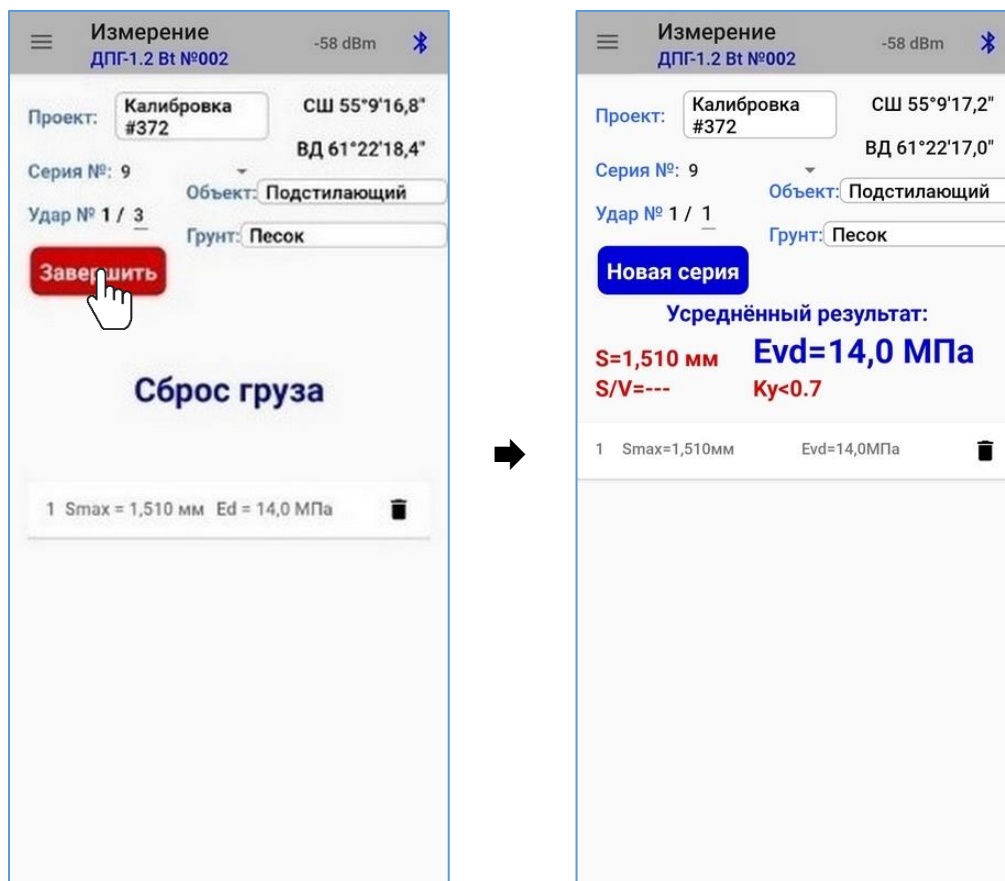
Измерение
ДПГ-1.2 Bt №002
-58 dBm

Проект: Калибровка #372
СШ 55°9'16,8"
ВД 61°22'18,4"
Серия №: 9
Объект: Подстилающий
Удар № 1 / 3
Грунт: Песок
Завершить

Сброс груза

1 Smax = 1,510 мм Ed = 14,0 МПа

Измерение
ДПГ-1.2 Bt №002
-58 dBm

Проект: Калибровка #372
СШ 55°9'17,2"
ВД 61°22'17,0"
Серия №: 9
Объект: Подстилающий
Удар № 1 / 1
Грунт: Песок
Новая серия

Усреднённый результат:
S=1,510 мм
Evd=14,0 МПа
S/V=---
Ky<0.7

1 Smax=1,510мм Evd=14,0МПа